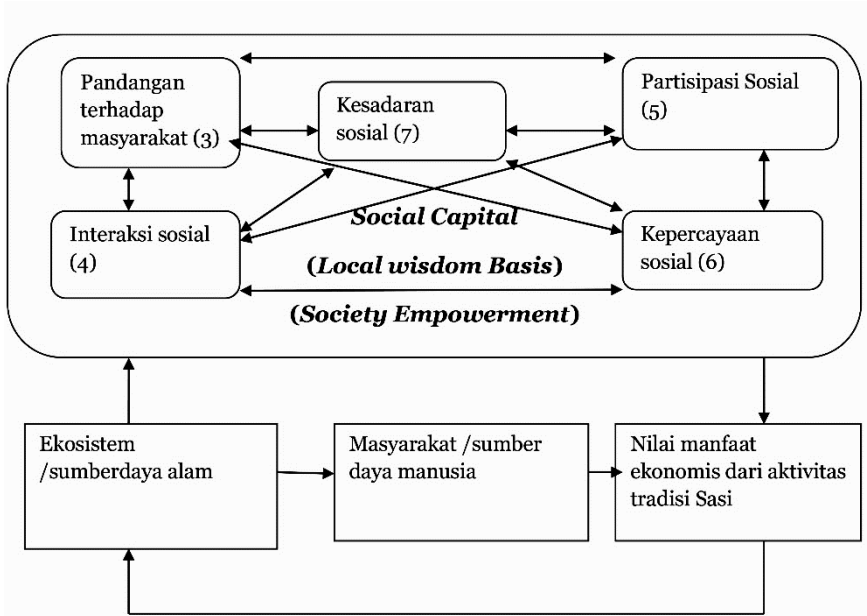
Pandangan terhadap masyarakat (3)

Kesadaran sosial (7)

Partisipasi Sosial (5)

Interaksi sosial (4)

Social Capital

(Local wisdom Basis)

(Society Empowerment)

Kepercayaan sosial (6)

Ekosistem /sumberdaya alam

Masyarakat /sumber daya manusia

Nilai manfaat ekonomis dari aktivitas tradisi Sasi